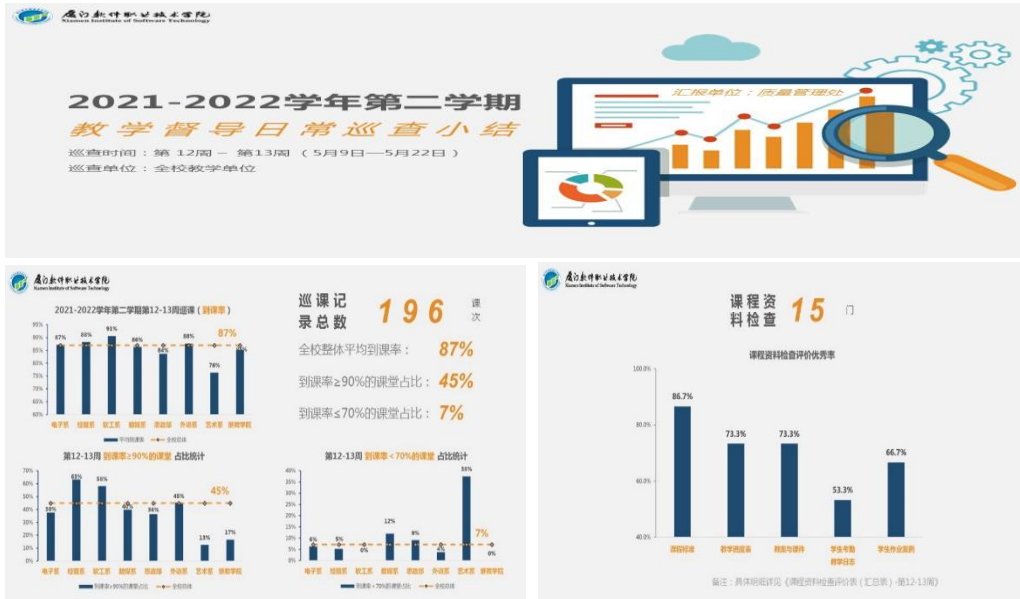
厦门软件职业技术学院
Xiamen Institute of Software Technology

2021-2022学年第二学期
教学督导日常巡查小结
巡查时间：第 12周 – 第13周 （5月9日—5月22日）
巡查单位：全校教学单位

汇报单位：质量管理处

厦门软件职业技术学院
Xiamen Institute of Software Technology

2021-2022学年第二学期第12-13周巡课（到课率）

87%

| 电子系 | 经管系 | 软工系 | 数媒系 | 旅游系 | 外语系 | 艺术系 | 新教学院 |
|---|---|---|---|---|---|---|---|
| 87% | 88% | 91% | 86% | 84% | 88% | 74% | 86% |

平均到课率　全校总体

巡课记录总数 196 课次

全校整体平均到课率： 87%

到课率≥90%的课堂占比： 45%

到课率≤70%的课堂占比： 7%

第12-13周 到课率≥90%的课堂 占比统计

45%

| 电子系 | 经管系 | 软工系 | 数媒系 | 旅游系 | 外语系 | 艺术系 | 新教学院 |
|---|---|---|---|---|---|---|---|
| 38% | 63% | 58% | 40% | 36% | 45% | 13% | 17% |

到课率≥90%的课堂占比　全校总体

第12-13周 到课率＜70%的课堂 占比统计

7%

| 电子系 | 经管系 | 软工系 | 数媒系 | 旅游系 | 外语系 | 艺术系 | 新教学院 |
|---|---|---|---|---|---|---|---|
| 6% | 6% | 0% | 12% | 9% | 4% | 38% | 0% |

到课率＜70%的课堂占比　全校总体

厦门软件职业技术学院
Xiamen Institute of Software Technology

课程资料检查 15 门

课程资料检查评价优秀率

| 课程标准 | 教学进度表 | 教案与课件 | 学生考勤 教学日志 | 学生作业案例 |
|---|---|---|---|---|
| 86.7% | 73.3% | 73.3% | 53.3% | 66.7% |

100.0%
80.0%
60.0%
40.0%

备注：具体明细详见《课程资料检查评价表（汇总表）-第12-13周》